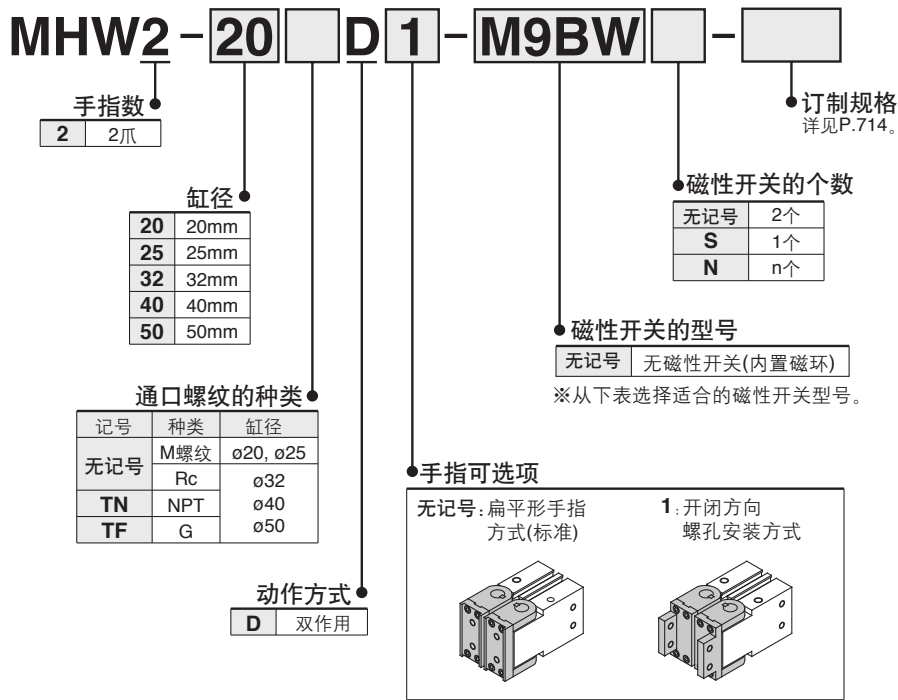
MHW2 - 20 D 1 - M9BW -

手指数

| 2 | 2爪 |
|---|---|

缸径

| 20 | 20mm |
|---|---|
| 25 | 25mm |
| 32 | 32mm |
| 40 | 40mm |
| 50 | 50mm |

通口螺纹的种类

| 记号 | 种类 | 缸径 |
|---|---|---|
| 无记号 | M螺纹 | ø20, ø25 |
| 无记号 | Rc | ø32 ø40 ø50 |
| TN | NPT | ø32 ø40 ø50 |
| TF | G | ø32 ø40 ø50 |

动作方式

| D | 双作用 |
|---|---|

订制规格
详见P.714。

磁性开关的个数

| 无记号 | 2个 |
|---|---|
| S | 1个 |
| N | n个 |

磁性开关的型号

| 无记号 | 无磁性开关(内置磁环) |
|---|---|

※从下表选择适合的磁性开关型号。

手指可选项

无记号: 扁平形手指方式(标准)

1: 开闭方向螺孔安装方式